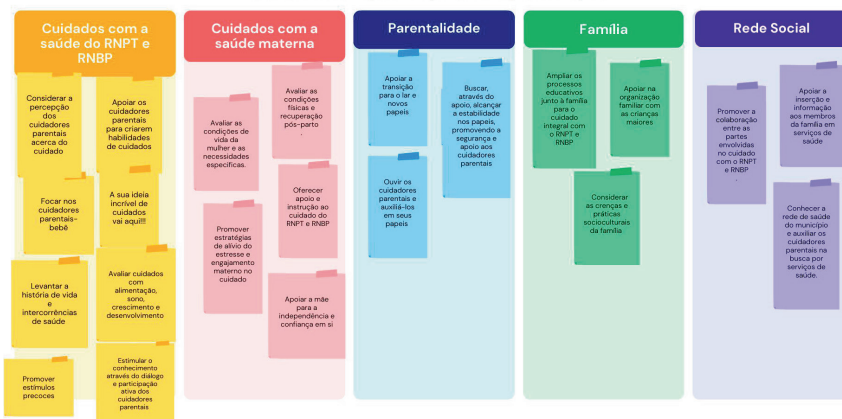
Cuidados com a saúde do RNPT e RNBP

Considerar a percepção dos cuidadores parentais acerca do cuidado

Apoiar os cuidadores parentais para criarem habilidades de cuidados

Focar nos cuidadores parentais-bebê

A sua ideia incrível de cuidados vai aqui!!!

Levantar a história de vida e intercorrências de saúde

Avaliar cuidados com alimentação, sono, crescimento e desenvolvimento

Promover estímulos precoces

Estimular o conhecimento através do diálogo e participação ativa dos cuidadores parentais

Cuidados com a saúde materna

Avaliar as condições de vida da mulher e as necessidades específicas.

Avaliar as condições físicas e recuperação pós-parto

Oferecer apoio e instrução ao cuidado do RNPT e RNBP

Promover estratégias de alívio do estresse e engajamento materno no cuidado

Apoiar a mãe para a independência e confiança em si

Parentalidade

Apoiar a transição para o lar e novos papeis

Buscar, através do apoio, alcançar a estabilidade nos papeis, promovendo a segurança e apoio aos cuidadores parentais

Ouvir os cuidadores parentais e auxiliá-los em seus papeis

Família

Ampliar os processos educativos junto à família para o cuidado integral com o RNPT e RNBP

Apoiar na organização familiar com as crianças maiores

Considerar as crenças e práticas socioculturais da família

Rede Social

Promover a colaboração entre as partes envolvidas no cuidado com o RNPT e RNBP .

Apoiar a inserção e informação aos membros da família em serviços de saúde

Conhecer a rede de saúde do município e auxiliar os cuidadores parentais na busca por serviços de saúde.